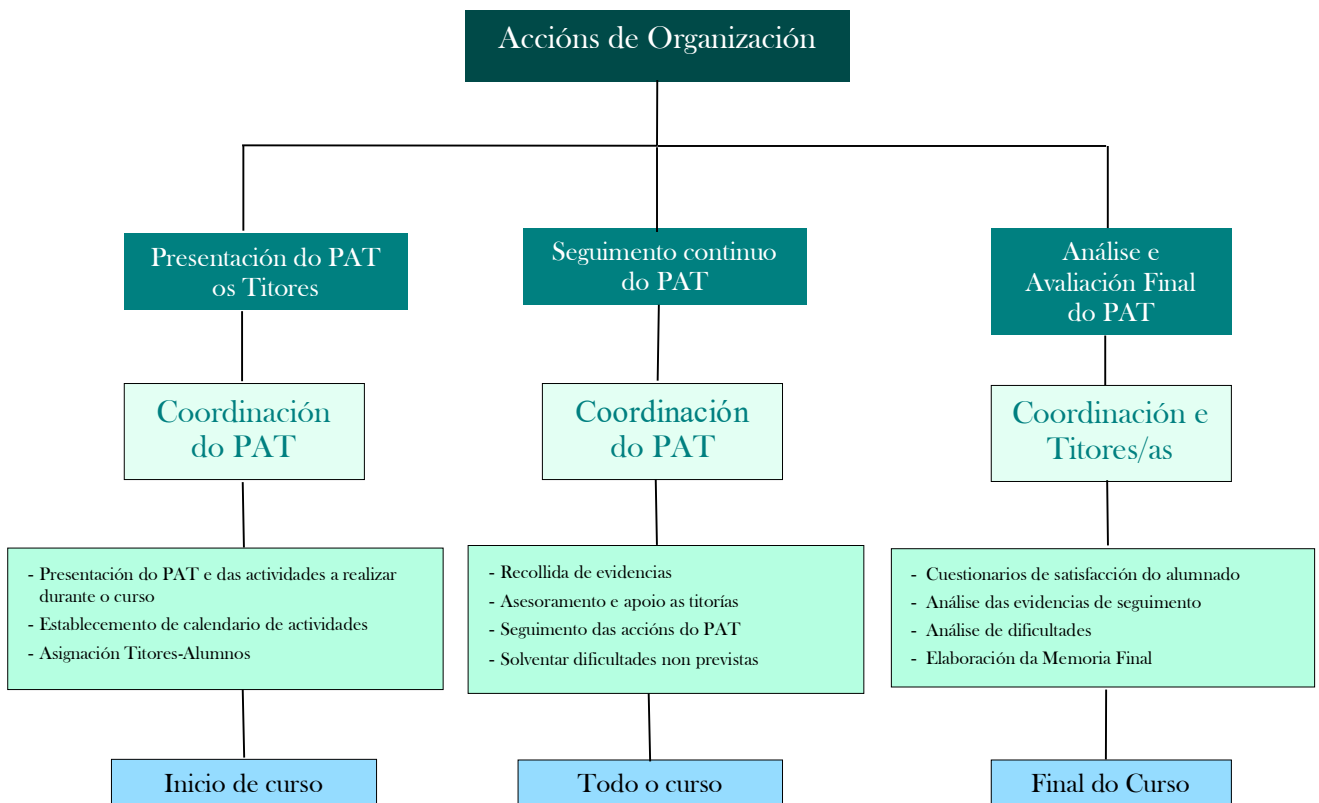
Accións de Organización

Presentación do PAT os Titores

Coordinación do PAT

- Presentación do PAT e das actividades a realizar durante o curso
- Establecemento de calendario de actividades
- Asignación Titores-Alumnos

Inicio de curso

Seguemento continuo do PAT

Coordinación do PAT

- Recollida de evidencias
- Asesoramento e apoio as titorías
- Seguimento das accións do PAT
- Solventar dificultades non previstas

Todo o curso

Análise e Avaliación Final do PAT

Coordinación e Titores/as

- Cuestionarios de satisfacción do alumnado
- Análise das evidencias de seguimento
- Análise de dificultades
- Elaboración da Memoria Final

Final do Curso